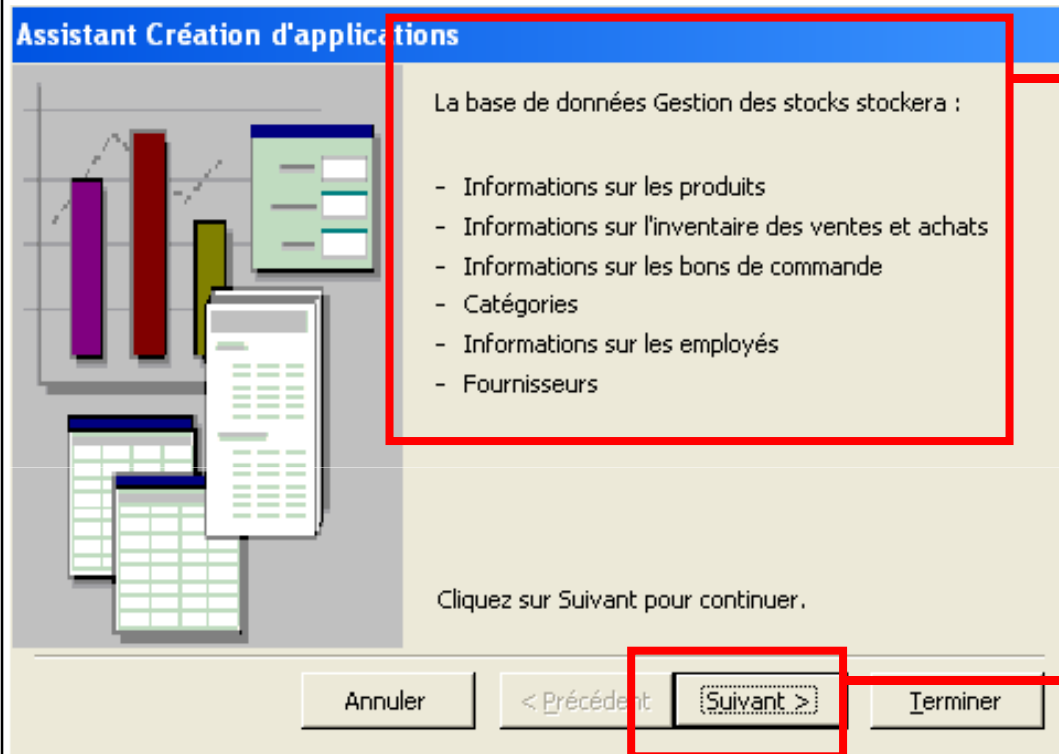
Assistant Création d'applications

La base de données Gestion des stocks stockera :

- Informations sur les produits
- Informations sur l'inventaire des ventes et achats
- Informations sur les bons de commande
- Catégories
- Informations sur les employés
- Fournisseurs

Cliquez sur Suivant pour continuer.

Annuler
< Précédent
Suivant >
Terminer